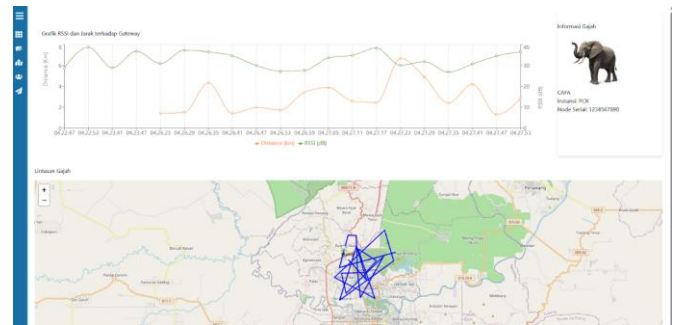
Grafik RSSI dan Jarak terhadap Gateway

Distance (km)

RSSI (dB)

8
6
4
2
0

40
30
20
10
0

04:22:47 04:22:53 04:23:41 04:23:47 04:25:47 04:26:23 04:26:29 04:26:35 04:26:41 04:26:47 04:26:53 04:26:59 04:27:05 04:27:11 04:27:17 04:27:23 04:27:29 04:27:35 04:27:41 04:27:47 04:27:53

Distance (km) RSSI (dB)

Informasi Gajah

CAYA
Instansi: PCR
Node Serial: 1234567890

Lintasan Gajah

+
−